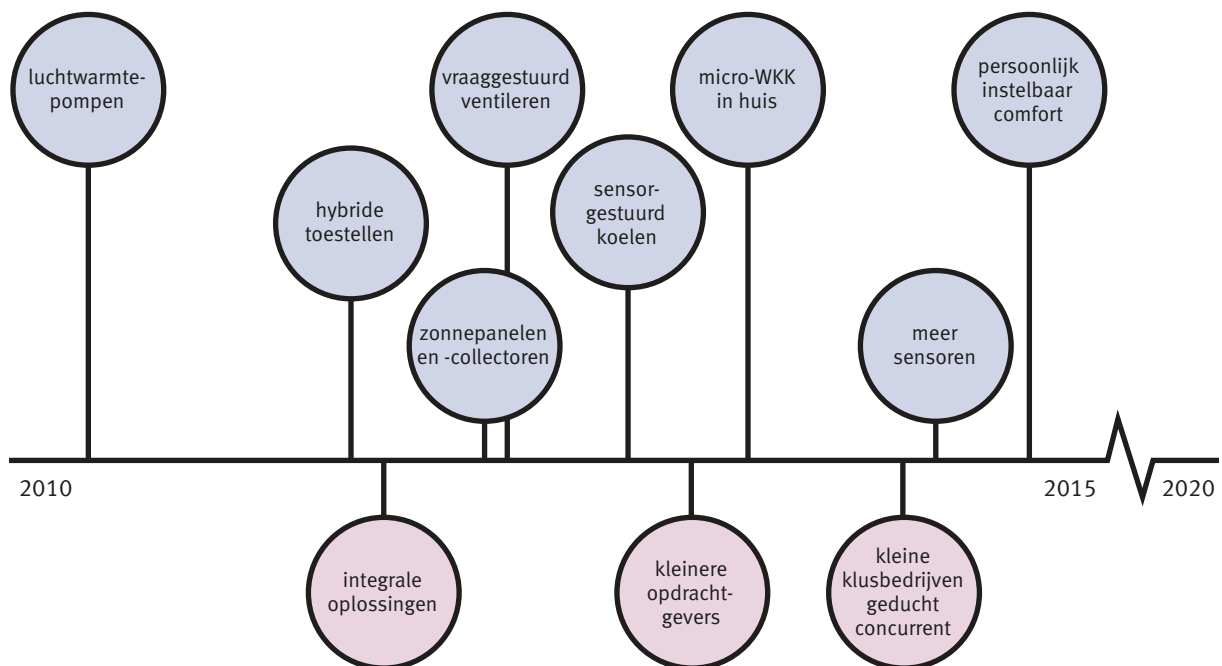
luchtwarmtepompen

hybride toestellen

vraaggestuurd ventileren

zonnepanelen en -collectoren

sensorgestuurd koelen

micro-WKK in huis

meer sensoren

persoonlijk instelbaar comfort

2010

2015

2020

integrale oplossingen

kleinere opdrachtgevers

kleine klusbedrijven geducht concurrent